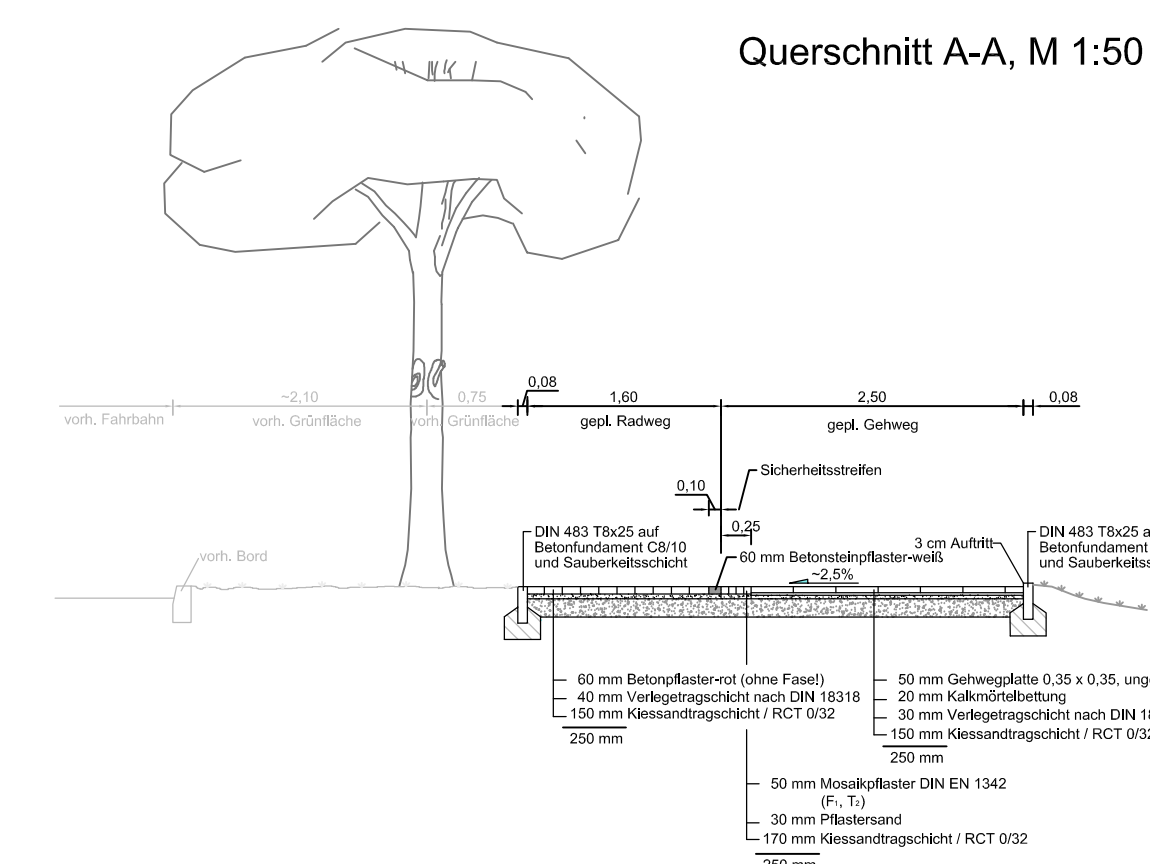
Querschnitt A-A, M 1:50

~2,10
0,75
0,08
1,60
2,50
0,08

vorh. Fahrbahn
vorh. Grünfläche
vorh. Grünfläche
gepl. Radweg
gepl. Gehweg

Sicherheitsstreifen
0,10
0,25

vorh. Bord

DIN 483 T8x25 auf Betonfundament C8/10 und Sauberkeitsschicht

60 mm Betonsteinpflaster-weiß

~2,5%

3 cm Auftritt

DIN 483 T8x25 a Betonfundament und Sauberkeitss

60 mm Betonpflaster-rot (ohne Fase!)
40 mm Verlegetragschicht nach DIN 18318
150 mm Kiessandtragschicht / RCT 0/32
250 mm

50 mm Gehwegplatte 0,35 x 0,35, ung
20 mm Kalkmörtelbettung
30 mm Verlegetragschicht nach DIN 1
150 mm Kiessandtragschicht / RCT 0/3
250 mm

50 mm Mosaikpflaster DIN EN 1342 ($F_1$, $T_2$)
30 mm Pflastersand
170 mm Kiessandtragschicht / RCT 0/32
250 mm